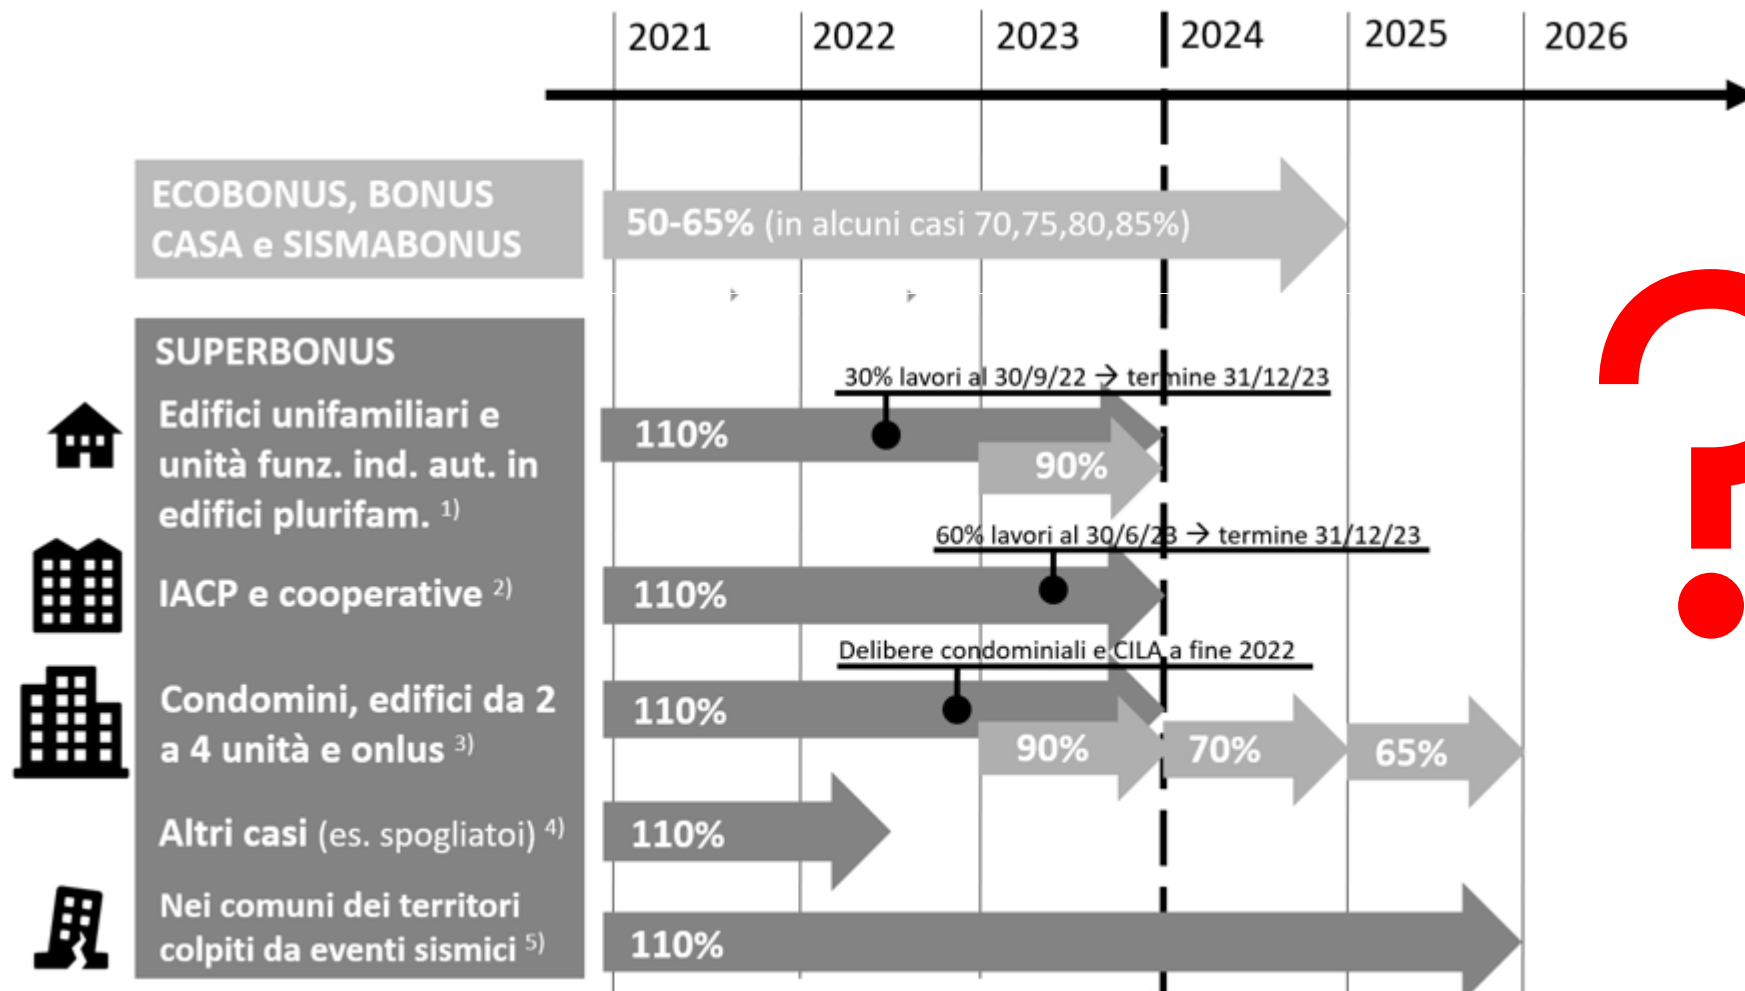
2021 2022 2023 2024 2025 2026

ECOBONUS, BONUS CASA e SISMABONUS

50-65% (in alcuni casi 70,75,80,85%)

SUPERBONUS

Edifici unifamiliari e unità funz. ind. aut. in edifici plurifam. $^{1)}$

30% lavori al 30/9/22 → termine 31/12/23

110%

90%

IACP e cooperative $^{2)}$

60% lavori al 30/6/23 → termine 31/12/23

110%

Condomini, edifici da 2 a 4 unità e onlus $^{3)}$

Delibere condominiali e CILA a fine 2022

110%

90%

70%

65%

Altri casi (es. spogliatoi) $^{4)}$

110%

Nei comuni dei territori colpiti da eventi sismici $^{5)}$

110%

?